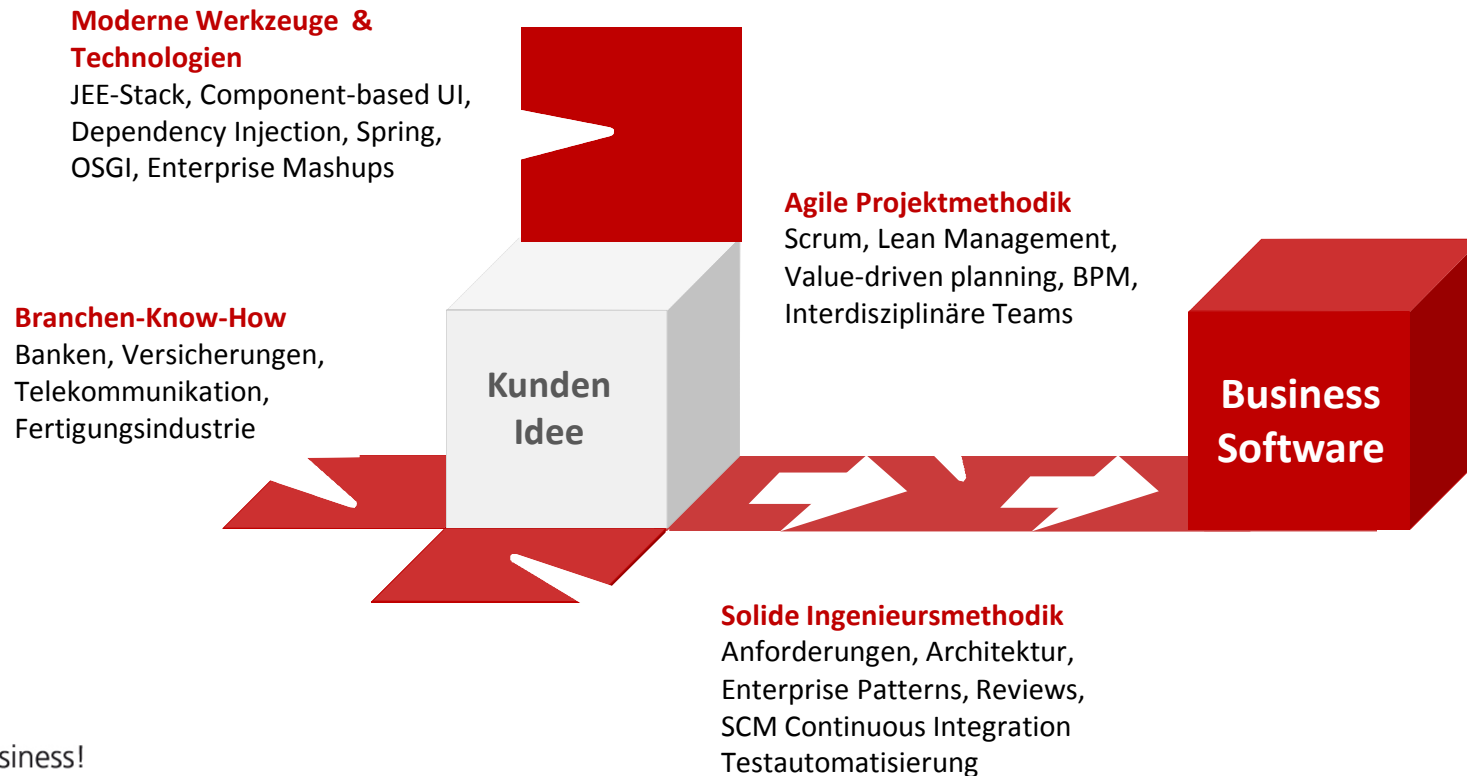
**Moderne Werkzeuge & Technologien**
JEE-Stack, Component-based UI, Dependency Injection, Spring, OSGI, Enterprise Mashups

**Agile Projektmethodik**
Scrum, Lean Management, Value-driven planning, BPM, Interdisziplinäre Teams

**Branchen-Know-How**
Banken, Versicherungen, Telekommunikation, Fertigungsindustrie

Kunden Idee

Business Software

**Solide Ingenieursmethodik**
Anforderungen, Architektur, Enterprise Patterns, Reviews, SCM Continuous Integration Testautomatisierung

siness!